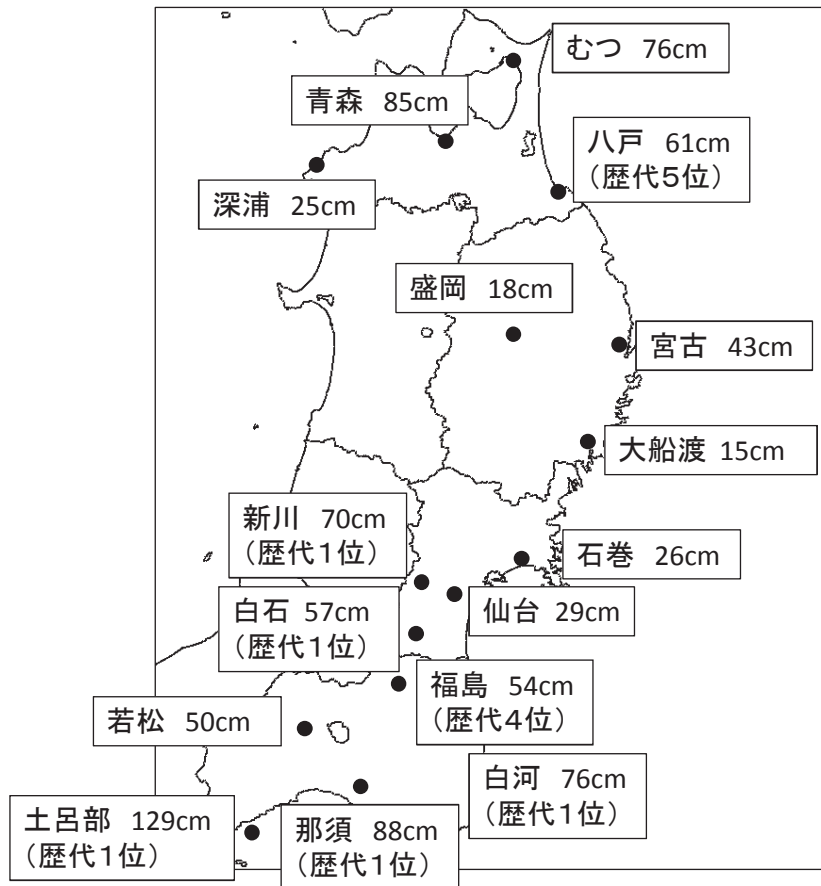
むつ 76cm

青森 85cm

八戸 61cm
(歴代5位)

深浦 25cm

盛岡 18cm

宮古 43cm

大船渡 15cm

新川 70cm
(歴代1位)

石巻 26cm

白石 57cm
(歴代1位)

仙台 29cm

福島 54cm
(歴代4位)

若松 50cm

白河 76cm
(歴代1位)

土呂部 129cm
(歴代1位)

那須 88cm
(歴代1位)